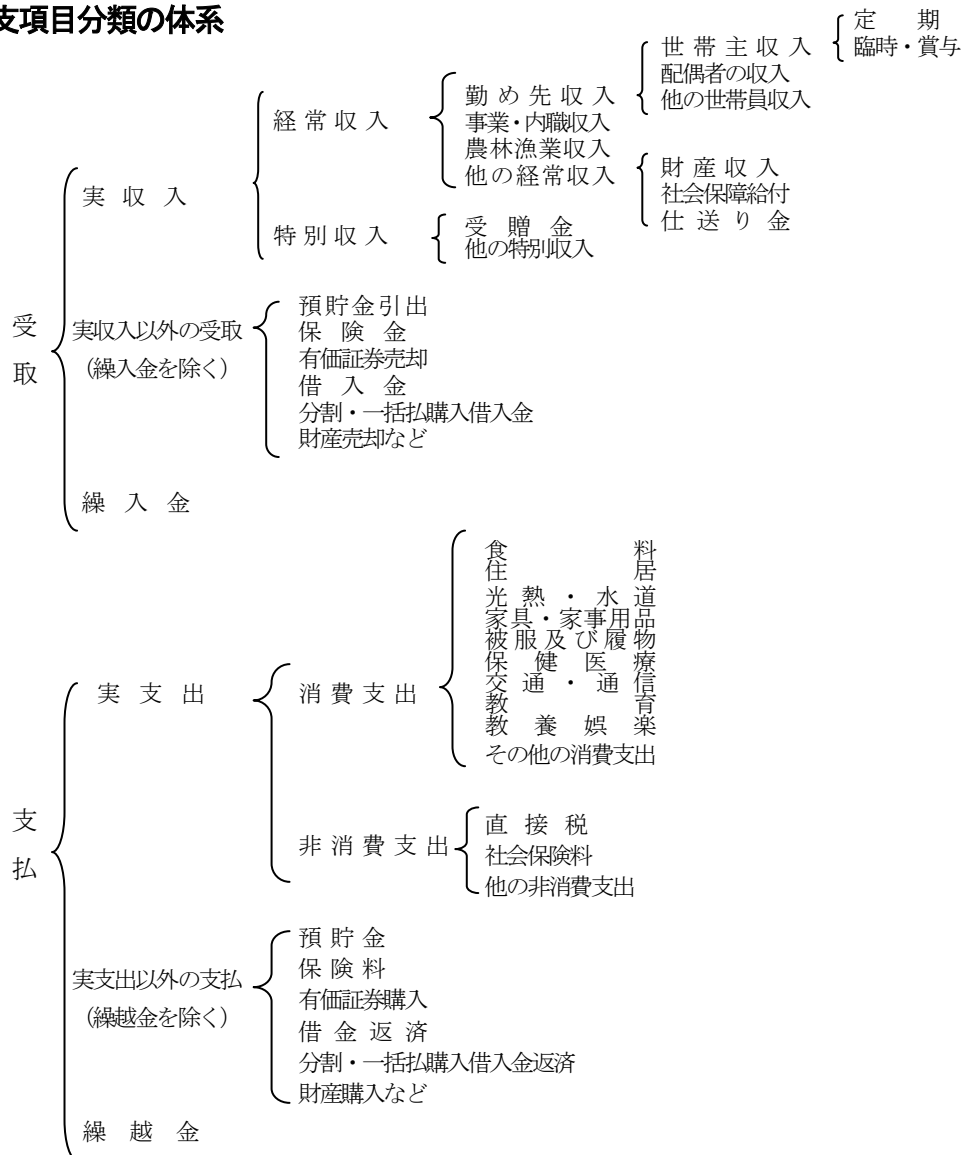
支項目分類の体系

定 期
臨時・賞与

世帯主収入
配偶者の収入
他の世帯員収入

勤め先収入
事業・内職収入
農林漁業収入
他の経常収入

財産収入
社会保障給付
仕送り金

経常収入

実収入

特別収入

受贈金
他の特別収入

受
取

実収入以外の受取
（繰入金を除く）

預貯金引出
保険金
有価証券売却
借入金
分割・一括払購入借入金
財産売却など

繰入金

食料
住居
光熱・水道
家具・家事用品
被服及び履物
保健医療
交通・通信
教育
教養娯楽
その他の消費支出

実支出

消費支出

支
払

非消費支出

直接税
社会保険料
他の非消費支出

実支出以外の支払
（繰越金を除く）

預貯金
保険料
有価証券購入
借金返済
分割・一括払購入借入金返済
財産購入など

繰越金